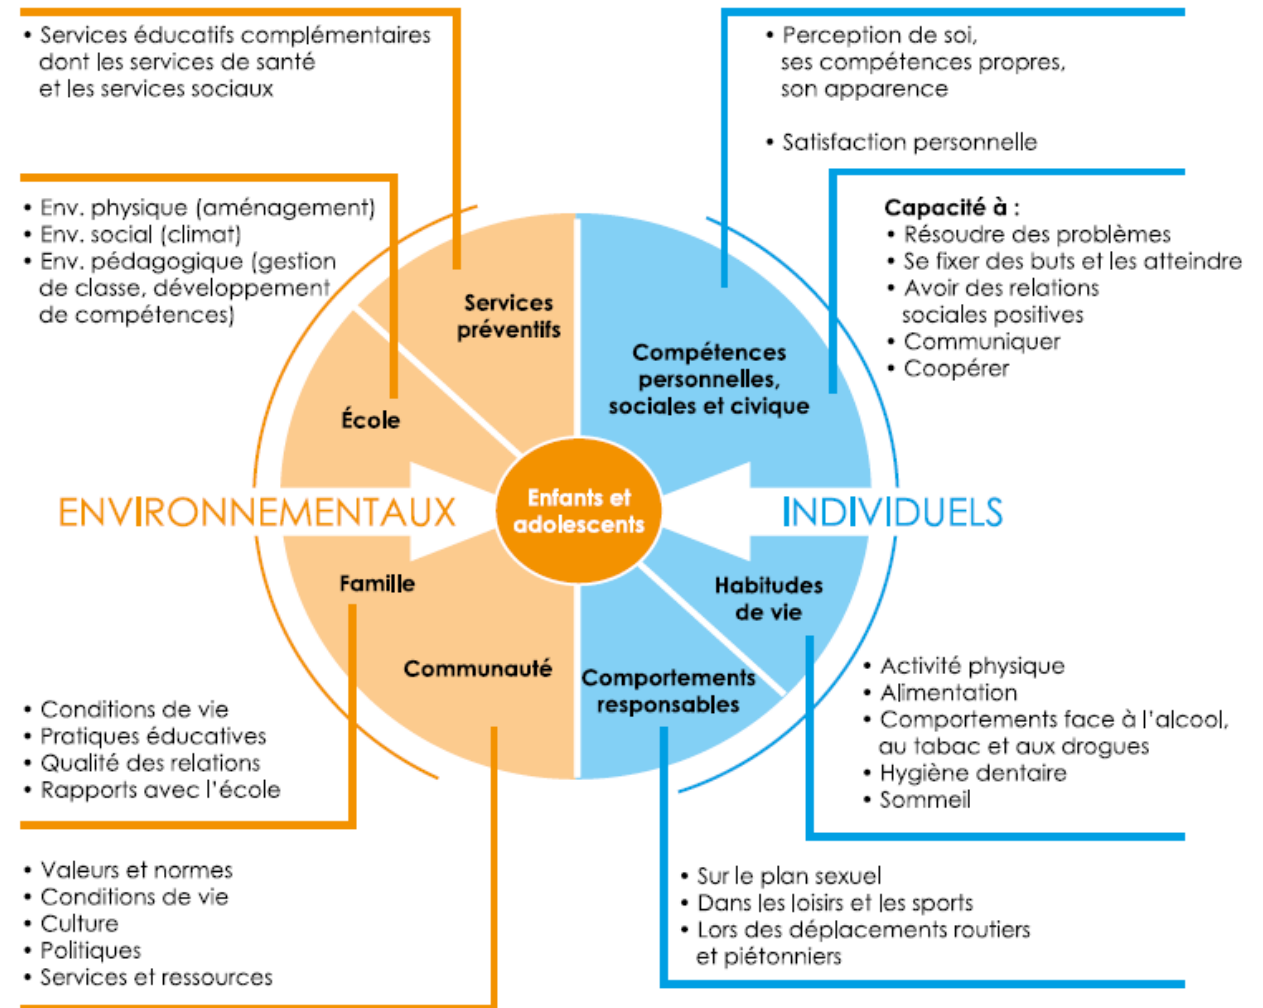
• Services éducatifs complémentaires dont les services de santé et les services sociaux

• Env. physique (aménagement)
• Env. social (climat)
• Env. pédagogique (gestion de classe, développement de compétences)

• Perception de soi, ses compétences propres, son apparence

• Satisfaction personnelle

Capacité à :
• Résoudre des problèmes
• Se fixer des buts et les atteindre
• Avoir des relations sociales positives
• Communiquer
• Coopérer

Services préventifs

École

Compétences personnelles, sociales et civique

ENVIRONNEMENTAUX

Enfants et adolescents

INDIVIDUELS

Famille

Habitudes de vie

Communauté

Comportements responsables

• Activité physique
• Alimentation
• Comportements face à l'alcool, au tabac et aux drogues
• Hygiène dentaire
• Sommeil

• Conditions de vie
• Pratiques éducatives
• Qualité des relations
• Rapports avec l'école

• Valeurs et normes
• Conditions de vie
• Culture
• Politiques
• Services et ressources

• Sur le plan sexuel
• Dans les loisirs et les sports
• Lors des déplacements routiers et piétonniers